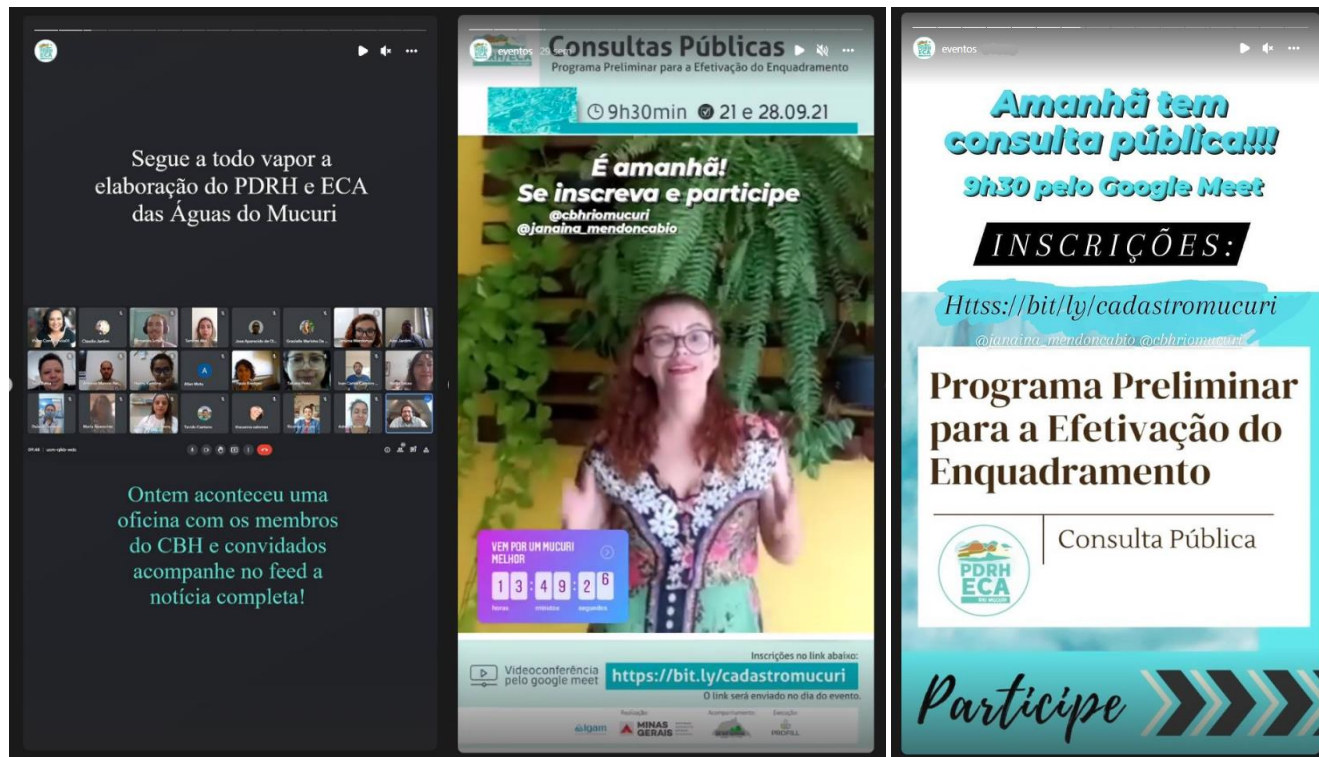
Segue a todo vapor a elaboração do PDRH e ECA das Águas do Mucuri

Ontem aconteceu uma oficina com os membros do CBH e convidados acompanhe no feed a notícia completa!

eventos 29 sem

Consultas Públicas

Programa Preliminar para a Efetivação do Enquadramento

9h30min 21 e 28.09.21

É amanhã!
Se inscreva e participe

@cbhriomucuri
@janaina_mendoncabio

VEM POR UM MUCURI MELHOR

1 3 : 4 9 : 2 6
horas minutos segundos

Inscrições no link abaixo:
Videoconferência pelo google meet
https://bit.ly/cadastromucuri
O link será enviado no dia do evento.

Igam MINAS GERAIS PROFILL

eventos

Amanhã tem consulta pública!!!
9h30 pelo Google Meet

INSCRIÇÕES:

Httss://bit/ly/cadastromucuri

@janaina_mendoncabio @cbhriomucuri

Programa Preliminar para a Efetivação do Enquadramento

Consulta Pública

PDRH ECA

Participe